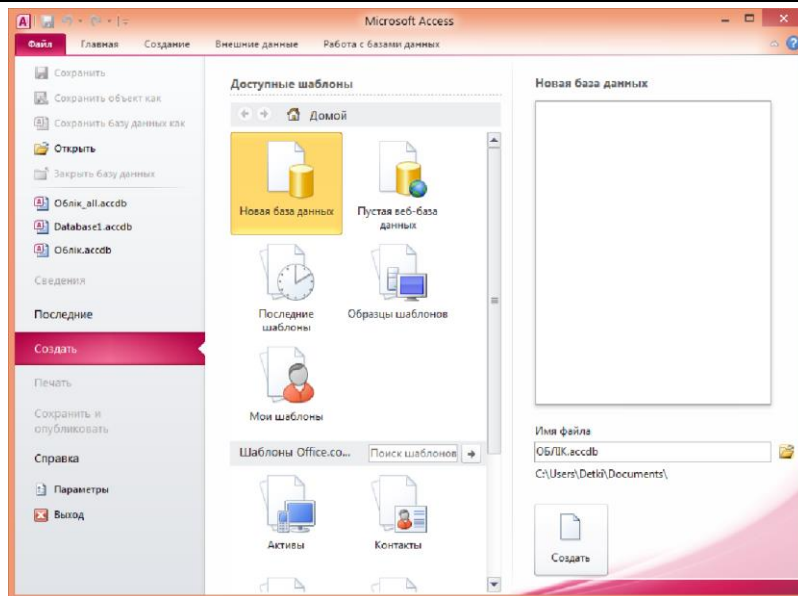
Microsoft Access

Файл Главная Создание Внешние данные Работа с базами данных

Сохранить
Сохранить объект как
Сохранить базу данных как
Открыть
Закрыть базу данных
Облік_all.accdb
Database1.accdb
Облік.accdb
Сведения
Последние
Создать
Печать
Сохранить и опубликовать
Справка
Параметры
Выход

Доступные шаблоны

Домой

Новая база данных
Пустая веб-база данных
Последние шаблоны
Образцы шаблонов
Мои шаблоны

Шаблоны Office.co...
Поиск шаблонов

Активы
Контакты

Новая база данных

Имя файла
ОБЛІК.accdb
C:\Users\Detki\Documents\

Создать